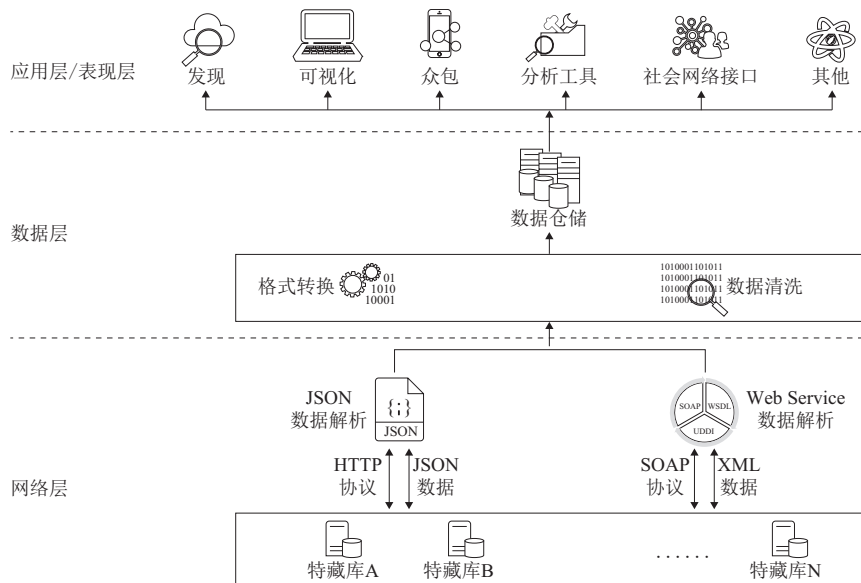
应用层/表现层

发现 可视化 众包 分析工具 社会网络接口 其他

数据仓储

数据层

格式转换 01 1010 10001

1010001101011 1010001101011 1010001101011 1010001101011 数据清洗

JSON 数据解析

{;} JSON

SOAP WSDL UDDI

Web Service 数据解析

HTTP 协议 JSON 数据

SOAP 协议 XML 数据

网络层

特藏库A 特藏库B …… 特藏库N